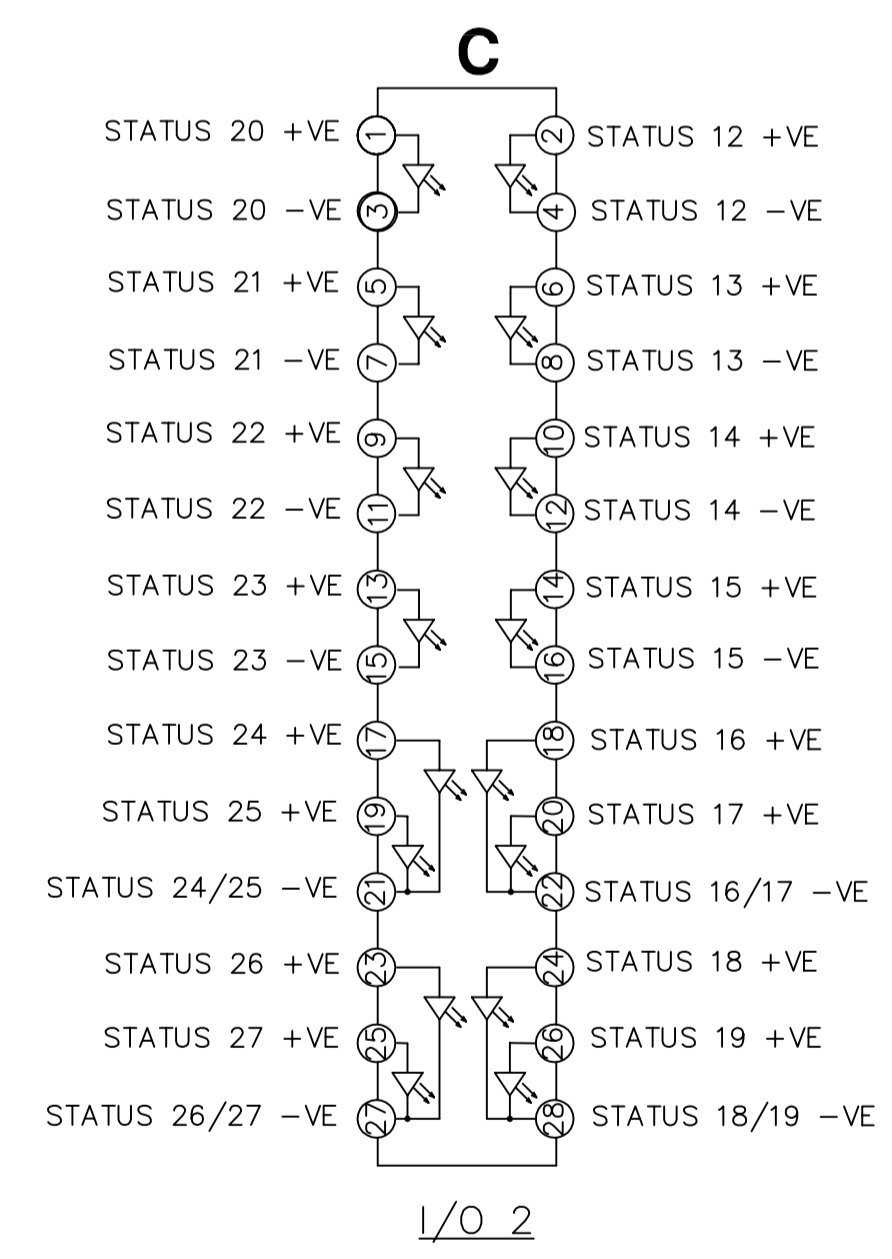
C

STATUS 20 +VE 1
2 STATUS 12 +VE
STATUS 20 −VE 3
4 STATUS 12 −VE
STATUS 21 +VE 5
6 STATUS 13 +VE
STATUS 21 −VE 7
8 STATUS 13 −VE
STATUS 22 +VE 9
10 STATUS 14 +VE
STATUS 22 −VE 11
12 STATUS 14 −VE
STATUS 23 +VE 13
14 STATUS 15 +VE
STATUS 23 −VE 15
16 STATUS 15 −VE
STATUS 24 +VE 17
18 STATUS 16 +VE
STATUS 25 +VE 19
20 STATUS 17 +VE
STATUS 24/25 −VE 21
22 STATUS 16/17 −VE
STATUS 26 +VE 23
24 STATUS 18 +VE
STATUS 27 +VE 25
26 STATUS 19 +VE
STATUS 26/27 −VE 27
28 STATUS 18/19 −VE

I/O 2